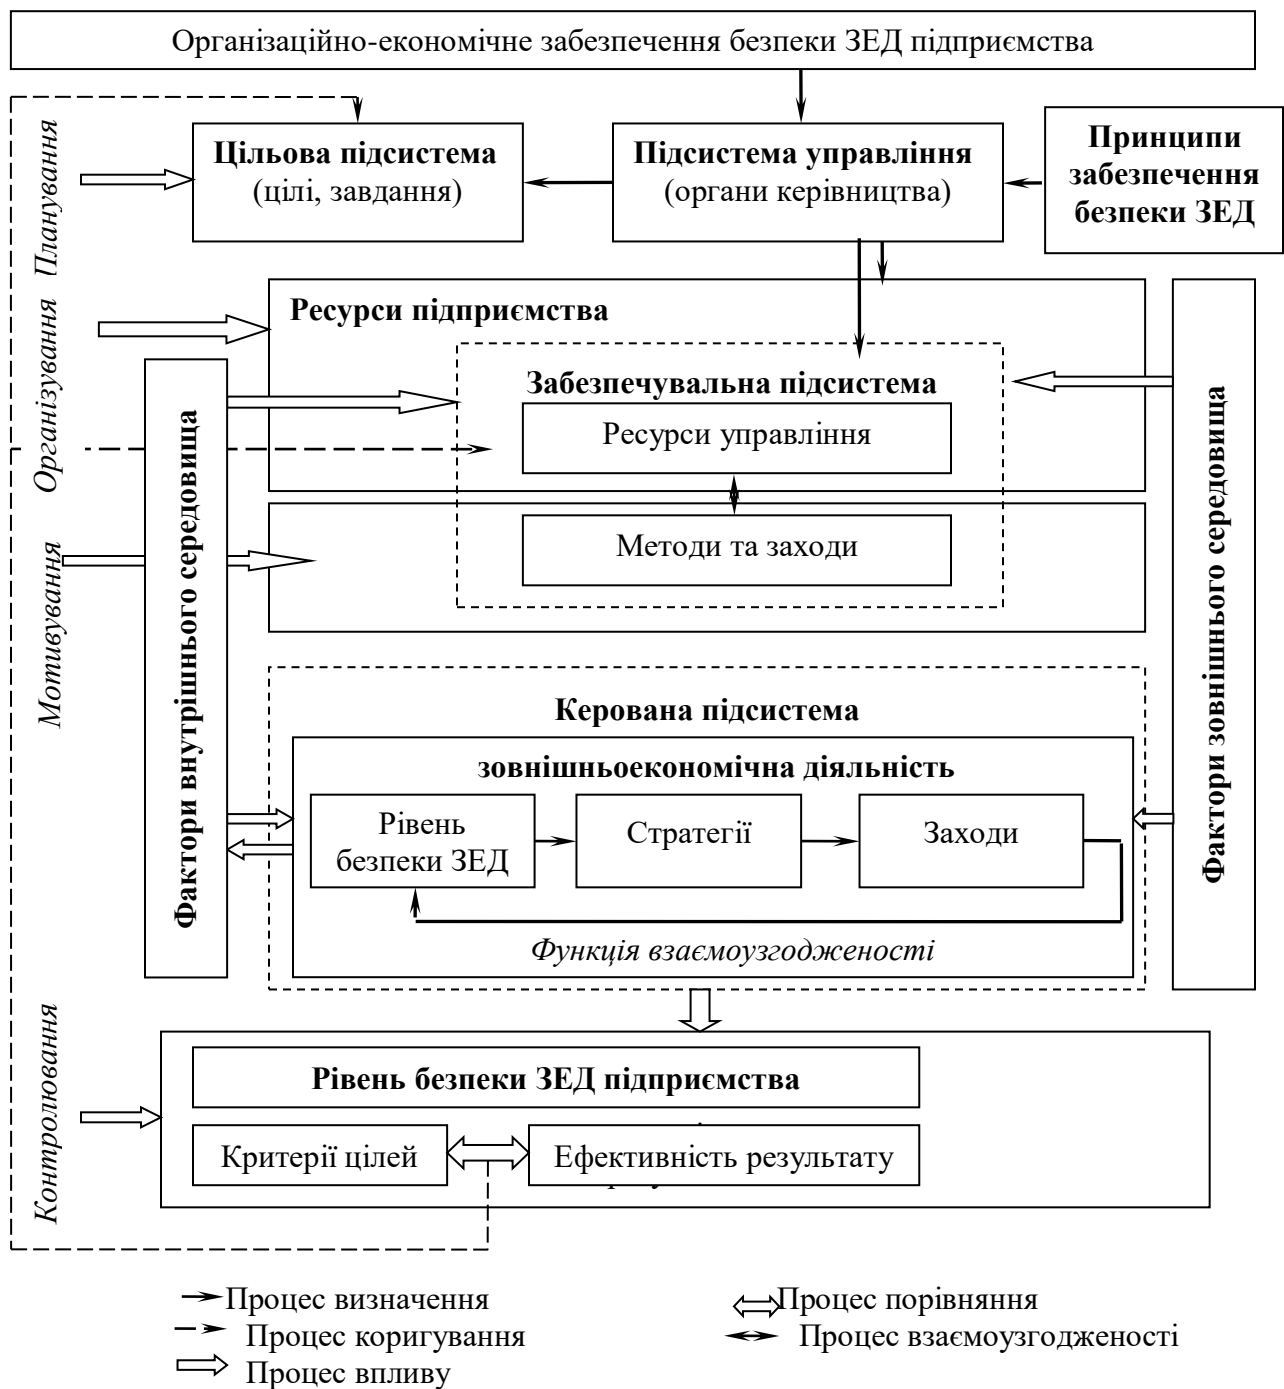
Організаційно-економічне забезпечення безпеки ЗЕД підприємства

Планування

Цільова підсистема
(цілі, завдання)

Підсистема управління
(органи керівництва)

Принципи забезпечення безпеки ЗЕД

Організування

Ресурси підприємства

Забезпечувальна підсистема

Ресурси управління

Методи та заходи

Фактори внутрішнього середовища

Фактори зовнішнього середовища

Мотивування

Керована підсистема

зовнішньоекономічна діяльність

Рівень безпеки ЗЕД

Стратегії

Заходи

Функція взаємоузгодженості

Контролювання

Рівень безпеки ЗЕД підприємства

Критерії цілей

Ефективність результату

Процес визначення
Процес коригування
Процес впливу
Процес порівняння
Процес взаємоузгодженості